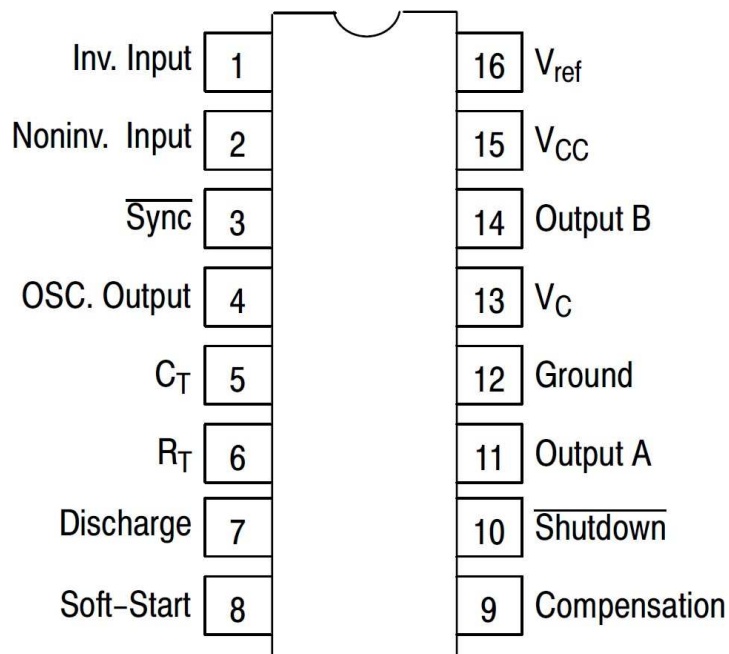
Inv. Input 1
Noninv. Input 2
$\overline{\text{Sync}}$ 3
OSC. Output 4
$C_T$ 5
$R_T$ 6
Discharge 7
Soft-Start 8

16 $V_{ref}$
15 $V_{CC}$
14 Output B
13 $V_C$
12 Ground
11 Output A
10 $\overline{\text{Shutdown}}$
9 Compensation